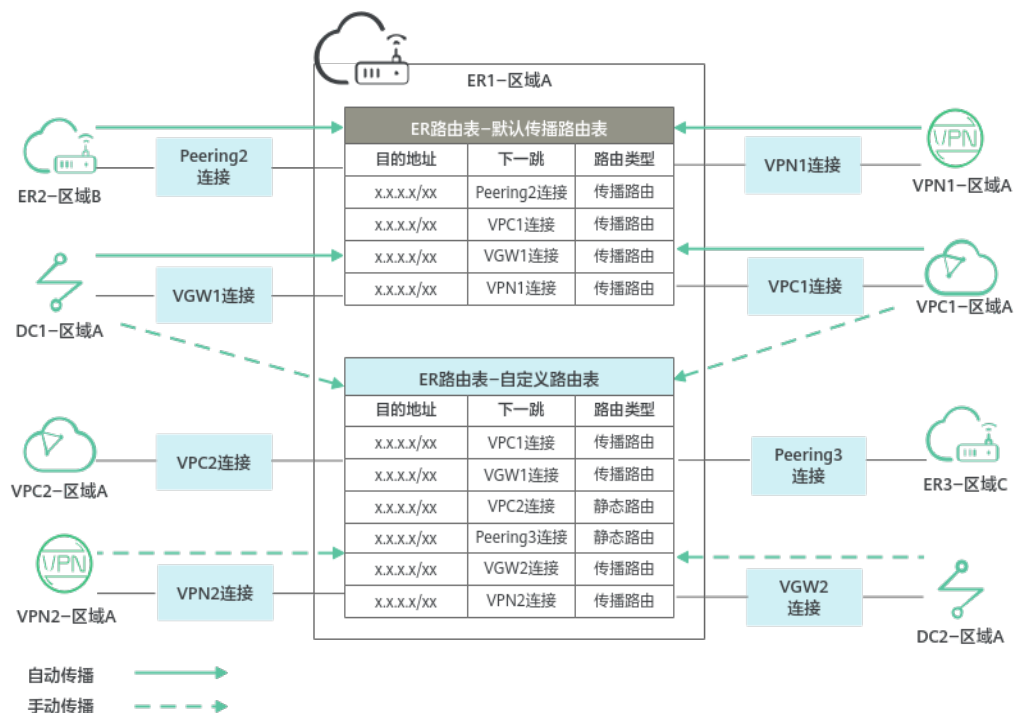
ER1–区域A

ER2–区域B

Peering2
连接

DC1–区域A

VGW1连接

ER路由表–默认传播路由表

| 目的地址 | 下一跳 | 路由类型 |
|---|---|---|
| x.x.x.x/xx | Peering2连接 | 传播路由 |
| x.x.x.x/xx | VPC1连接 | 传播路由 |
| x.x.x.x/xx | VGW1连接 | 传播路由 |
| x.x.x.x/xx | VPN1连接 | 传播路由 |

VPN1连接

VPN1–区域A

VPC1连接

VPC1–区域A

ER路由表–自定义路由表

| 目的地址 | 下一跳 | 路由类型 |
|---|---|---|
| x.x.x.x/xx | VPC1连接 | 传播路由 |
| x.x.x.x/xx | VGW1连接 | 传播路由 |
| x.x.x.x/xx | VPC2连接 | 静态路由 |
| x.x.x.x/xx | Peering3连接 | 静态路由 |
| x.x.x.x/xx | VGW2连接 | 传播路由 |
| x.x.x.x/xx | VPN2连接 | 传播路由 |

VPC2连接

VPC2–区域A

VPN

VPN2–区域A

VPN2连接

Peering3
连接

ER3–区域C

VGW2
连接

DC2–区域A

自动传播

手动传播